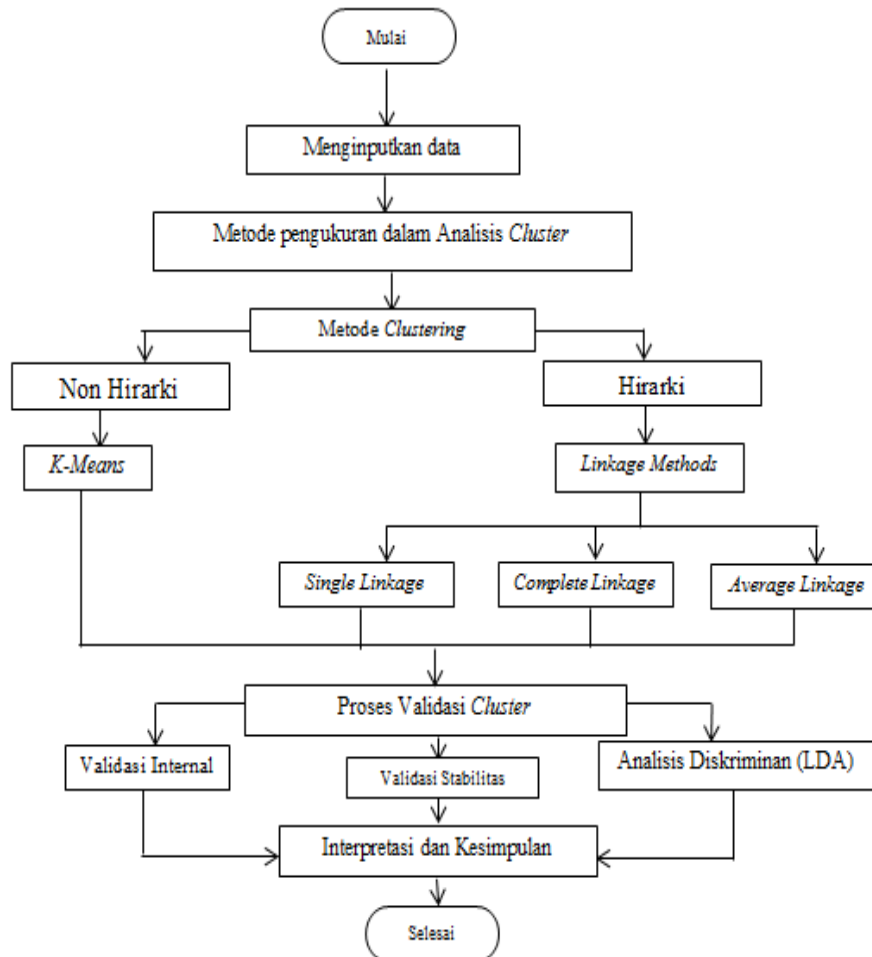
Mulai

Menginputkan data

Metode pengukuran dalam Analisis *Cluster*

Metode *Clustering*

Non Hirarki

Hirarki

*K-Means*

*Linkage Methods*

*Single Linkage*

*Complete Linkage*

*Average Linkage*

Proses Validasi *Cluster*

Validasi Internal

Validasi Stabilitas

Analisis Diskriminan (LDA)

Interpretasi dan Kesimpulan

Selesai